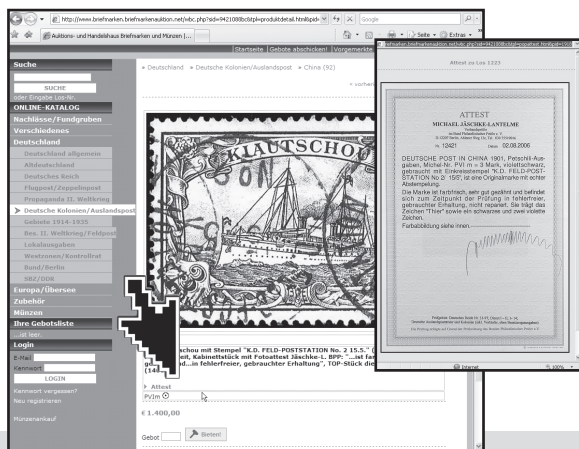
http://www.briefmarken.briefmarkenauktion.net/wbc.php?sid=9421088bcl&tpl=produktdetail.html&pid=

Google

Auktions- und Handelshaus Briefmarken und Münzen |...

Seite • Extras •

Startseite | Gebote abschicken! | Vorgemerkte

Suche

SUCHE

oder Eingabe Los-Nr.

ONLINE-KATALOG

Nachlässe/Fundgruben

Verschiedenes

Deutschland

Deutschland allgemein

Altdeutschland

Deutsches Reich

Flugpost/Zeppelinpost

Propaganda II. Weltkrieg

Deutsche Kolonien/Auslandspost

Gebiete 1914-1935

Bes. II. Weltkrieg/Feldpost

Lokalausgaben

Westzonen/Kontrollrat

Bund/Berlin

SBZ/DDR

Europa/Übersee

Zubehör

Münzen

Ihre Gebotsliste

... ist leer.

Login

E-Mail

Kennwort

LOGIN

Kennwort vergessen?

Neu registrieren

Münzenankauf

» Deutschland » Deutsche Kolonien/Auslandspost » China (92)

« vorhe

KIAUTSCHOU

chou mit Stempel "K.D. FELD-POSTSTATION No. 2 15.5." (
eit, Kabinettstück mit Fotoattest Jäschke-L. BPP: "...ist far
gab...in fehlerfreier, gebrauchter Erhaltung", TOP-Stück die
(14

» Attest

PVIm

€ 1.400,00

Gebot Bieten!

Attest zu Los 1223

ATTEST

MICHAEL JÄSCHKE-LANTELME

Nr. 12421

02.08.2006

DEUTSCHE POST IN CHINA 1901, Petschili-Ausgaben, Michel-Nr. PVI m = 3 Mark, violettschwarz, gebraucht mit Einkreisstempel "K.D. FELD-POST-STATION No 2 15/5", ist eine Originalmarke mit echter Abstempelung.

Die Marke ist farbfrisch, sehr gut gezähnt und befindet sich zum Zeitpunkt der Prüfung in fehlerfreier, gebrauchter Erhaltung, nicht repariert. Sie trägt das Zeichen "Thier" sowie ein schwarzes und zwei violette Zeichen.

Farbabbildung siehe innen.

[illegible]

Internet

100%